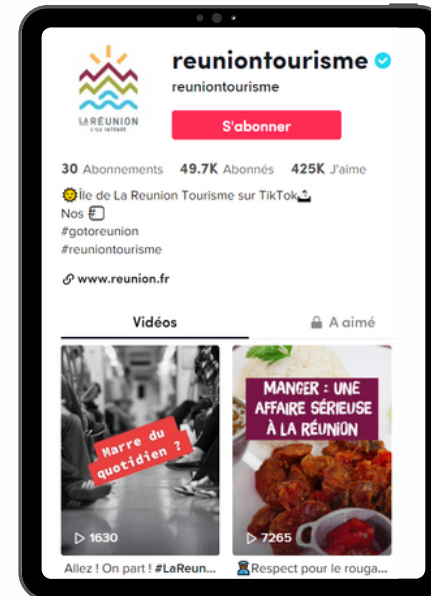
LA RÉUNION
L'ÎLE INTENSE

reuniontourisme

reuniontourisme

S'abonner

30 Abonnements 49.7K Abonnés 425K J'aime

🌞Île de La Reunion Tourisme sur TikTok📤
Nos 📰
#gotoreunion
#reuniontourisme

www.reunion.fr

Vidéos

A aimé

Marre du quotidien ?

1630

Allez ! On part ! #LaReun...

MANGER : UNE AFFAIRE SÉRIEUSE À LA RÉUNION

7265

Respect pour le rouga...